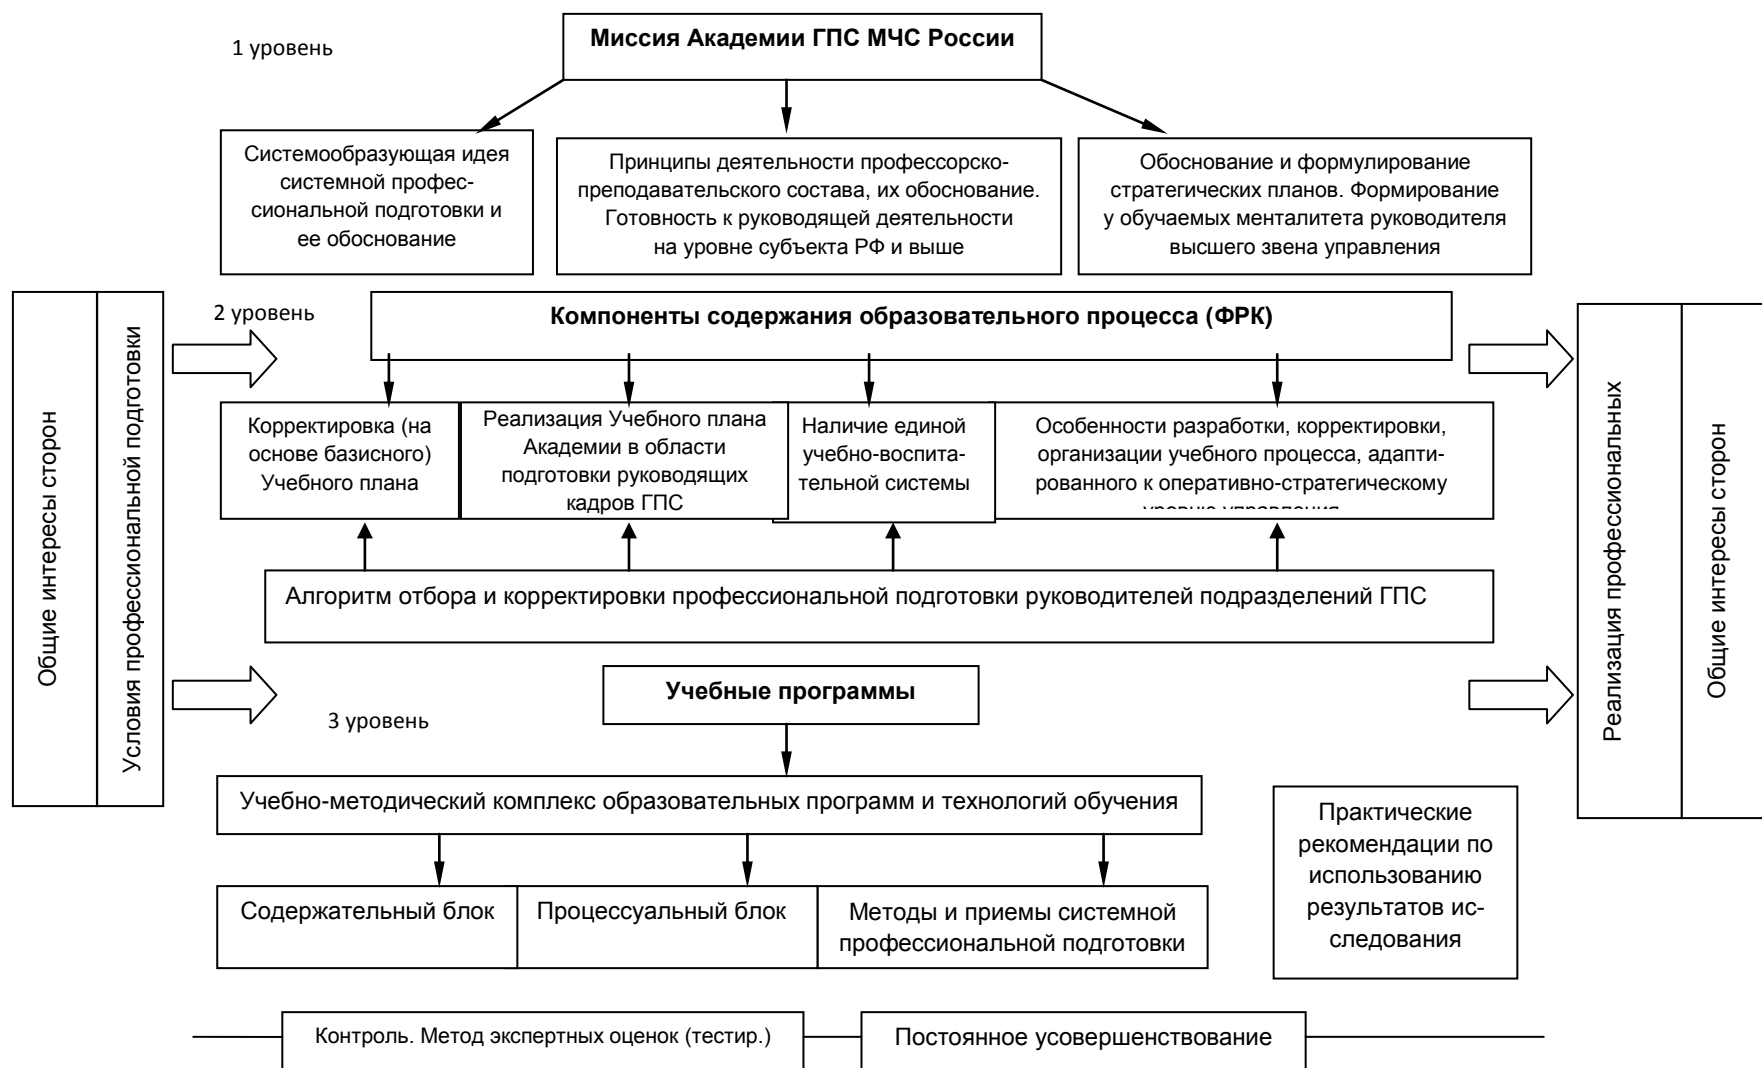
1 уровень

Миссия Академии ГПС МЧС России

Системообразующая идея системной профессиональной подготовки и ее обоснование

Принципы деятельности профессорско-преподавательского состава, их обоснование. Готовность к руководящей деятельности на уровне субъекта РФ и выше

Обоснование и формулирование стратегических планов. Формирование у обучаемых менталитета руководителя высшего звена управления

Общие интересы сторон

Условия профессиональной подготовки

2 уровень

Компоненты содержания образовательного процесса (ФРК)

Корректировка (на основе базисного) Учебного плана

Реализация Учебного плана Академии в области подготовки руководящих кадров ГПС

Наличие единой учебно-воспитательной системы

Особенности разработки, корректировки, организации учебного процесса, адаптированного к оперативно-стратегическому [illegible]

Алгоритм отбора и корректировки профессиональной подготовки руководителей подразделений ГПС

Учебные программы

3 уровень

Учебно-методический комплекс образовательных программ и технологий обучения

Содержательный блок

Процессуальный блок

Методы и приемы системной профессиональной подготовки

Практические рекомендации по использованию результатов исследования

Реализация профессиональных

Общие интересы сторон

Контроль. Метод экспертных оценок (тестир.)

Постоянное усовершенствование